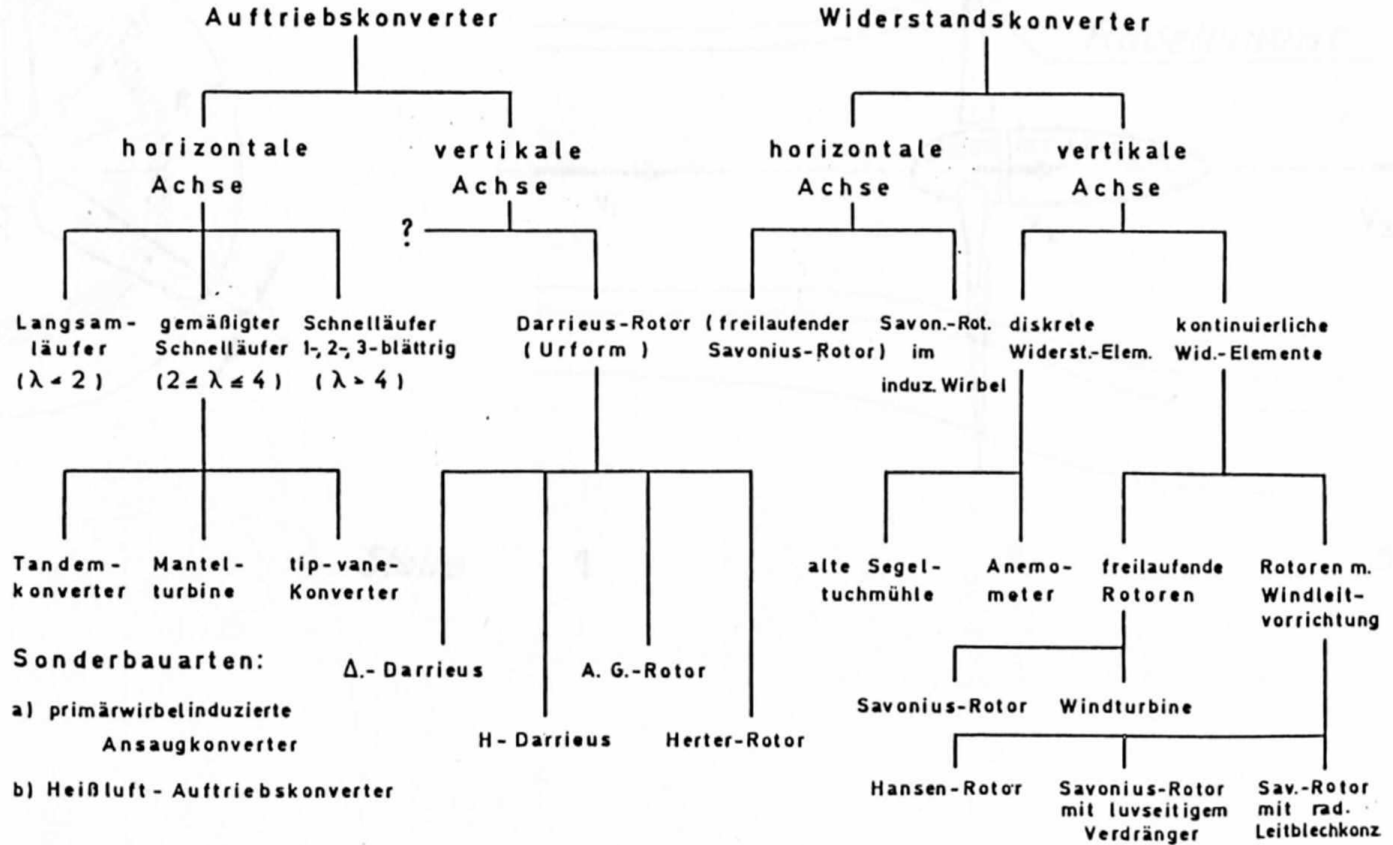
Auftriebskonverter

horizontale Achse

vertikale Achse

Langsamläufer $(\lambda < 2)$

gemäßigter Schnelläufer $(2 \leq \lambda \leq 4)$

Schnelläufer 1-, 2-, 3-blättrig $(\lambda > 4)$

Tandemkonverter

Mantelturbine

tip-vane-Konverter

?

Darrieus-Rotor (Urform)

Δ.- Darrieus

H- Darrieus

A. G.-Rotor

Herter-Rotor

Sonderbauarten:

a) primärwirbelinduzierte Ansaugkonverter

b) Heißluft - Auftriebskonverter

Widerstandskonverter

horizontale Achse

vertikale Achse

(freilaufender Savonius-Rotor)

Savon.-Rot. im induz. Wirbel

diskrete Widerst.-Elem.

kontinuierliche Wid.-Elemente

alte Segeltuchmühle

Anemometer

freilaufende Rotoren

Rotoren m. Windleitvorrichtung

Savonius-Rotor

Windturbine

Hansen-Rotor

Savonius-Rotor mit luvseitigem Verdränger

Sav.-Rotor mit rad. Leitblechkonz